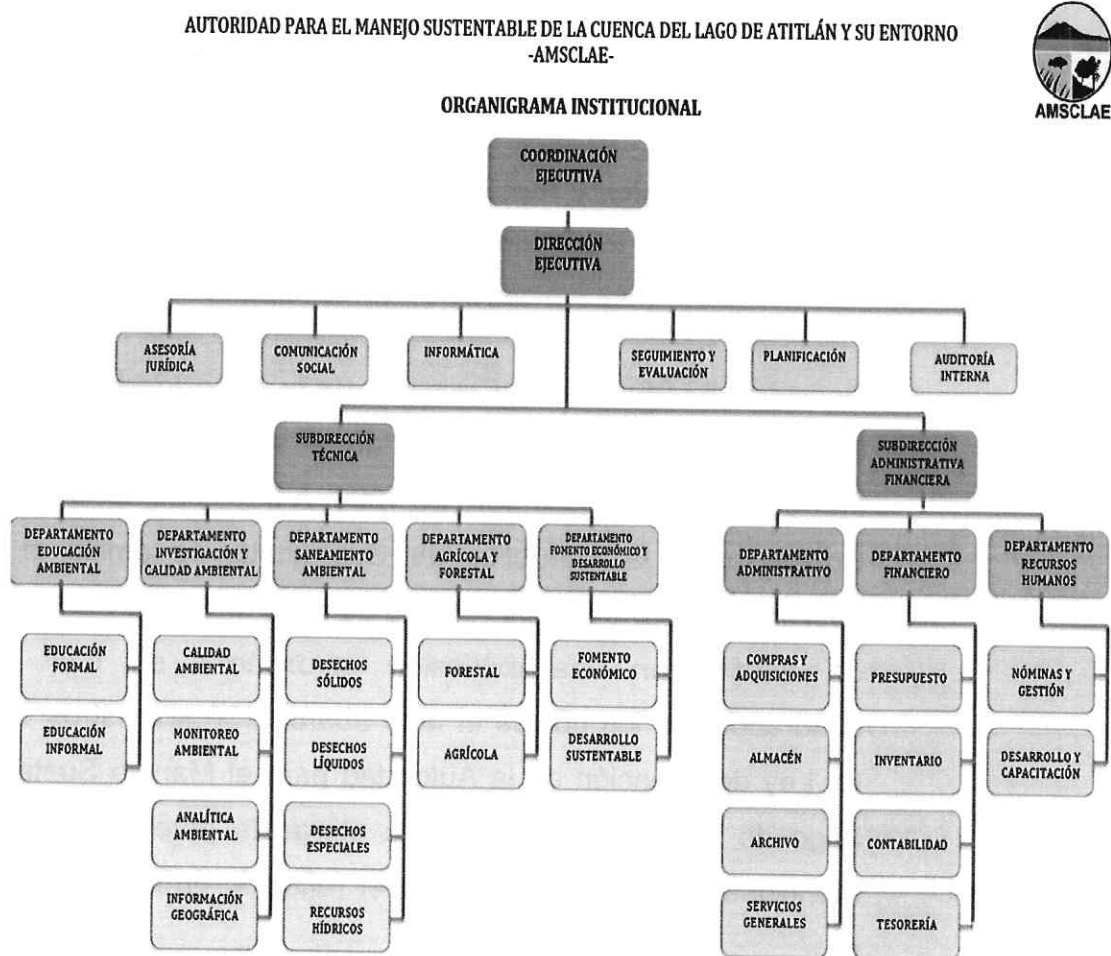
AUTORIDAD PARA EL MANEJO SUSTENTABLE DE LA CUENCA DEL LAGO DE ATITLÁN Y SU ENTORNO
-AMSCLAE-

AMSCLAE

ORGANIGRAMA INSTITUCIONAL

COORDINACIÓN EJECUTIVA

DIRECCIÓN EJECUTIVA

ASESORÍA JURÍDICA

COMUNICACIÓN SOCIAL

INFORMÁTICA

SEGUIMIENTO Y EVALUACIÓN

PLANIFICACIÓN

AUDITORÍA INTERNA

SUBDIRECCIÓN TÉCNICA

SUBDIRECCIÓN ADMINISTRATIVA FINANCIERA

DEPARTAMENTO EDUCACIÓN AMBIENTAL

EDUCACIÓN FORMAL

EDUCACIÓN INFORMAL

DEPARTAMENTO INVESTIGACIÓN Y CALIDAD AMBIENTAL

CALIDAD AMBIENTAL

MONITOREO AMBIENTAL

ANALÍTICA AMBIENTAL

INFORMACIÓN GEOGRÁFICA

DEPARTAMENTO SANEAMIENTO AMBIENTAL

DESECHOS SÓLIDOS

DESECHOS LÍQUIDOS

DESECHOS ESPECIALES

RECURSOS HÍDRICOS

DEPARTAMENTO AGRÍCOLA Y FORESTAL

FORESTAL

AGRÍCOLA

DEPARTAMENTO FOMENTO ECONÓMICO Y DESARROLLO SUSTENTABLE

FOMENTO ECONÓMICO

DESARROLLO SUSTENTABLE

DEPARTAMENTO ADMINISTRATIVO

COMPRAS Y ADQUISICIONES

ALMACÉN

ARCHIVO

SERVICIOS GENERALES

DEPARTAMENTO FINANCIERO

PRESUPUESTO

INVENTARIO

CONTABILIDAD

TESORERÍA

DEPARTAMENTO RECURSOS HUMANOS

NÓMINAS Y GESTIÓN

DESARROLLO Y CAPACITACIÓN